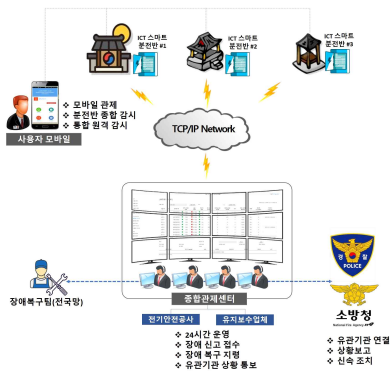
ICT 스마트 분전반 #1

ICT 스마트 분전반 #2

ICT 스마트 분전반 #3

❖ 모바일 관제
❖ 분전반 종합 감시
❖ 통합 원격 감시

사용자 모바일

TCP/IP Network

장애복구팀(전국망)

종합관제센터

전기안전공사

유지보수업체

❖ 24시간 운영
❖ 장애 신고 접수
❖ 장애 복구 지령
❖ 유관기관 상황 통보

경찰 POLICE

소방청
National Fire Agency

❖ 유관기관 연결
❖ 상황보고
❖ 신속 조치